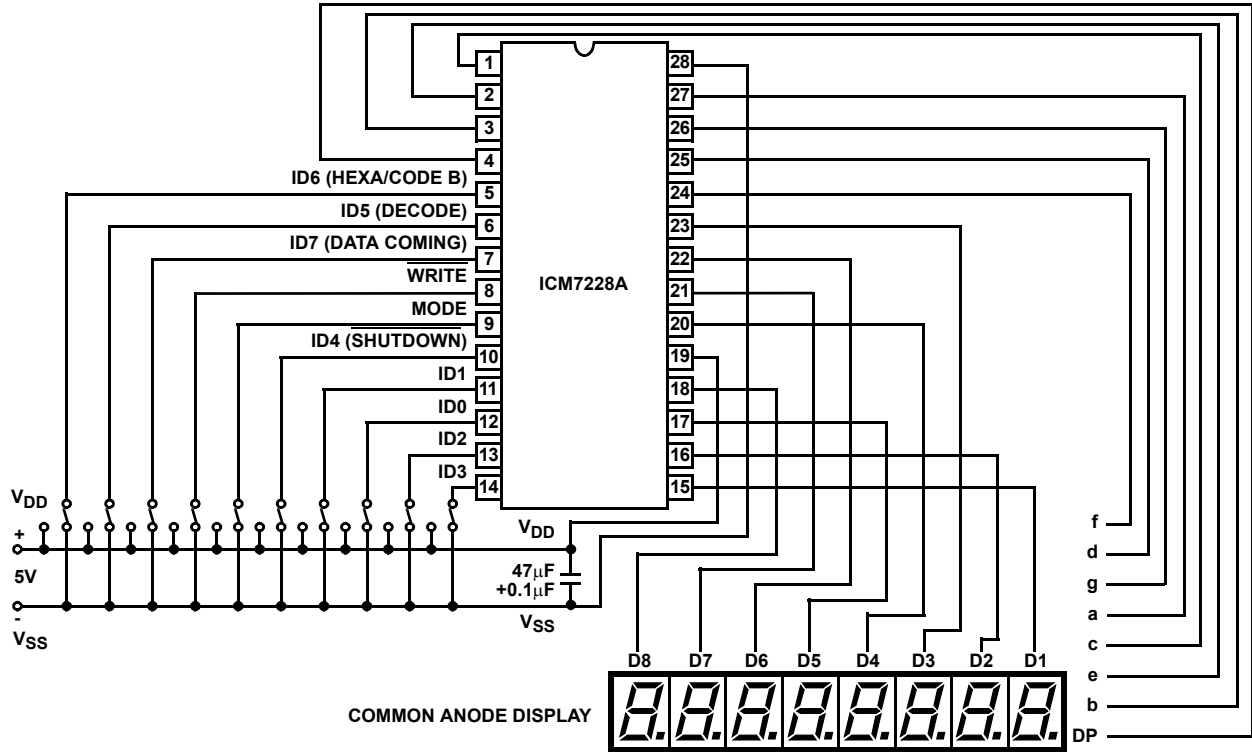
1
2
3
4
ID6 (HEXA/CODE B) 5
ID5 (DECODE) 6
ID7 (DATA COMING) 7
$\overline{\text{WRITE}}$ 8
MODE 9
ID4 ($\overline{\text{SHUTDOWN}}$) 10
ID1 11
ID0 12
ID2 13
ID3 14

ICM7228A

28
27
26
25
24
23
22
21
20
19
18
17
16
15

$V_{DD}$
+
5V
-
$V_{SS}$

$V_{DD}$
47$\mu$F
+0.1$\mu$F
$V_{SS}$

f
d
g
a
c
e
b
DP

D8 D7 D6 D5 D4 D3 D2 D1

COMMON ANODE DISPLAY